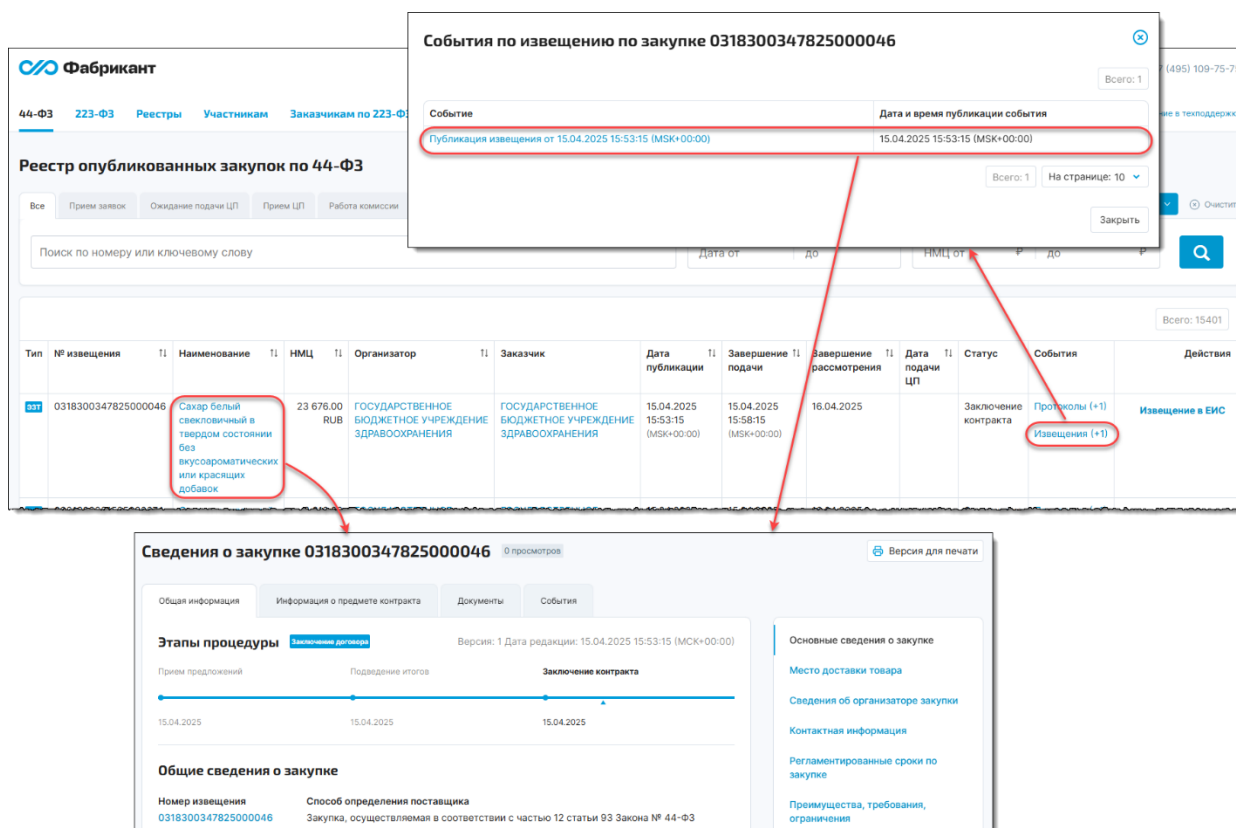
Фабрикант

7 (495) 109-75-7

44-ФЗ 223-ФЗ Реестры Участникам Заказчикам по 223-ФЗ

ие в техподдержк

Реестр опубликованных закупок по 44-ФЗ

Все | Прием заявок | Ожидание подачи ЦП | Прием ЦП | Работа комиссии

Очисти

Поиск по номеру или ключевому слову

Дата от | до | НМЦ от ₽ | до ₽

Всего: 15401

| Тип | № извещения | Наименование | НМЦ | Организатор | Заказчик | Дата публикации | Завершение подачи | Завершение рассмотрения | Дата подачи ЦП | Статус | События | Действия |
|---|---|---|---|---|---|---|---|---|---|---|---|---|
| ЗЭТ | 0318300347825000046 | Сахар белый свекловичный в твердом состоянии без вкусоароматических или красящих добавок | 23 676.00 RUB | ГОСУДАРСТВЕННОЕ БЮДЖЕТНОЕ УЧРЕЖДЕНИЕ ЗДРАВООХРАНЕНИЯ | ГОСУДАРСТВЕННОЕ БЮДЖЕТНОЕ УЧРЕЖДЕНИЕ ЗДРАВООХРАНЕНИЯ | 15.04.2025 15:53:15 (MSK+00:00) | 15.04.2025 15:58:15 (MSK+00:00) | 16.04.2025 | | Заключение контракта | Протоколы (+1) Извещения (+1) | Извещение в ЕИС |

События по извещению по закупке 0318300347825000046

Всего: 1

| Событие | Дата и время публикации события |
|---|---|
| Публикация извещения от 15.04.2025 15:53:15 (MSK+00:00) | 15.04.2025 15:53:15 (MSK+00:00) |

Всего: 1 На странице: 10

Закрыть

Сведения о закупке 0318300347825000046 0 просмотров

Версия для печати

Общая информация | Информация о предмете контракта | Документы | События

Этапы процедуры Заключение договора

Версия: 1 Дата редакции: 15.04.2025 15:53:15 (МСК+00:00)

Прием предложений | Подведение итогов | Заключение контракта

15.04.2025 15.04.2025 15.04.2025

Общие сведения о закупке

Номер извещения
0318300347825000046

Способ определения поставщика
Закупка, осуществляемая в соответствии с частью 12 статьи 93 Закона № 44-ФЗ

Основные сведения о закупке
Место доставки товара
Сведения об организаторе закупки
Контактная информация
Регламентированные сроки по закупке
Преимущества, требования, ограничения